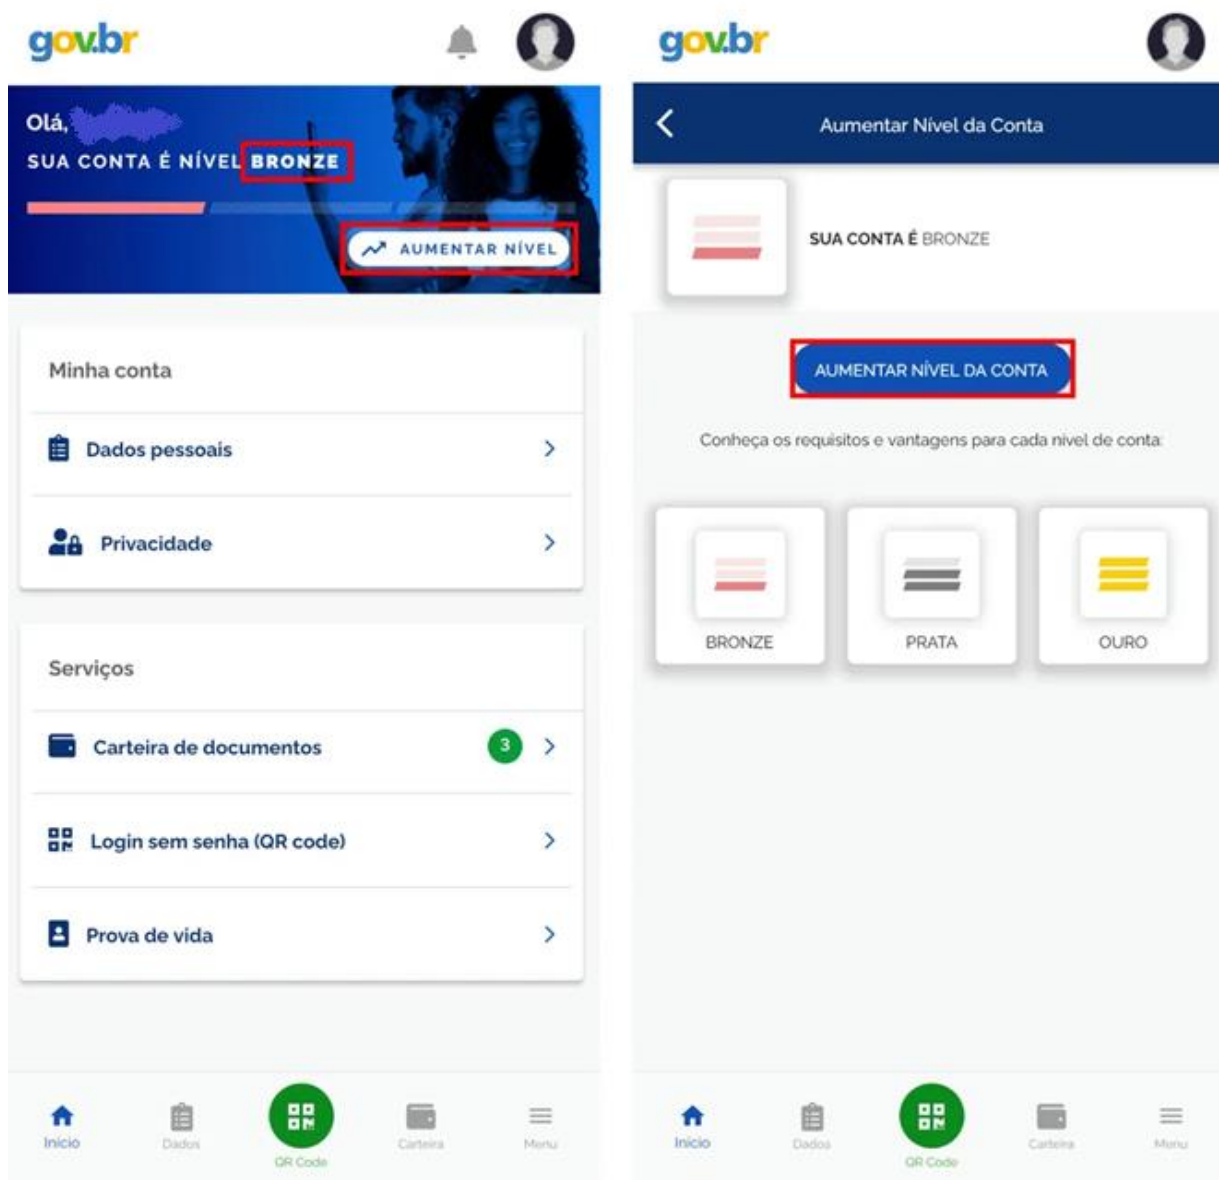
gov.br

Olá, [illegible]
SUA CONTA É NÍVEL BRONZE

AUMENTAR NÍVEL

Minha conta

Dados pessoais

Privacidade

Serviços

Carteira de documentos 3

Login sem senha (QR code)

Prova de vida

Início Dados QR Code Carteira Menu

gov.br

Aumentar Nível da Conta

SUA CONTA É BRONZE

AUMENTAR NÍVEL DA CONTA

Conheça os requisitos e vantagens para cada nível de conta:

BRONZE PRATA OURO

Início Dados QR Code Carteira Menu